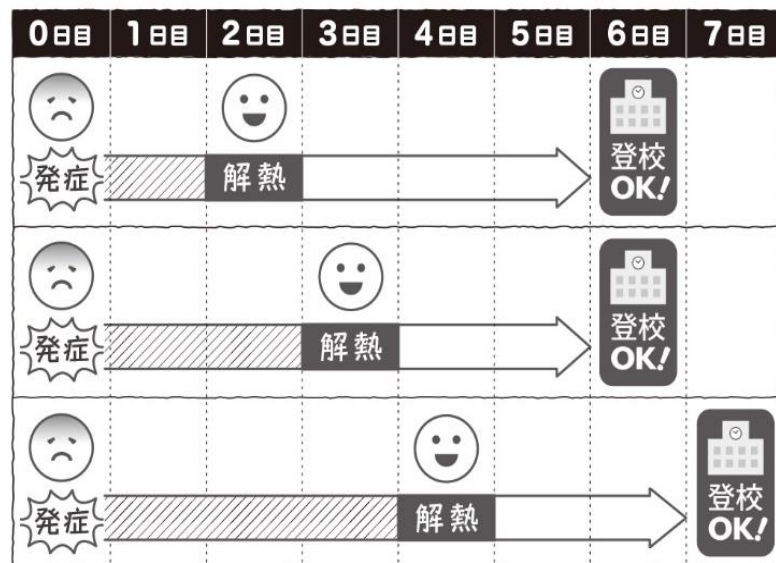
| 0日目 | 1日目 | 2日目 | 3日目 | 4日目 | 5日目 | 6日目 | 7日目 |
|---|---|---|---|---|---|---|---|
| 発症 | | 解熱 | | | | 登校OK! | |
| 発症 | | | 解熱 | | | 登校OK! | |
| 発症 | | | | 解熱 | | | 登校OK! |